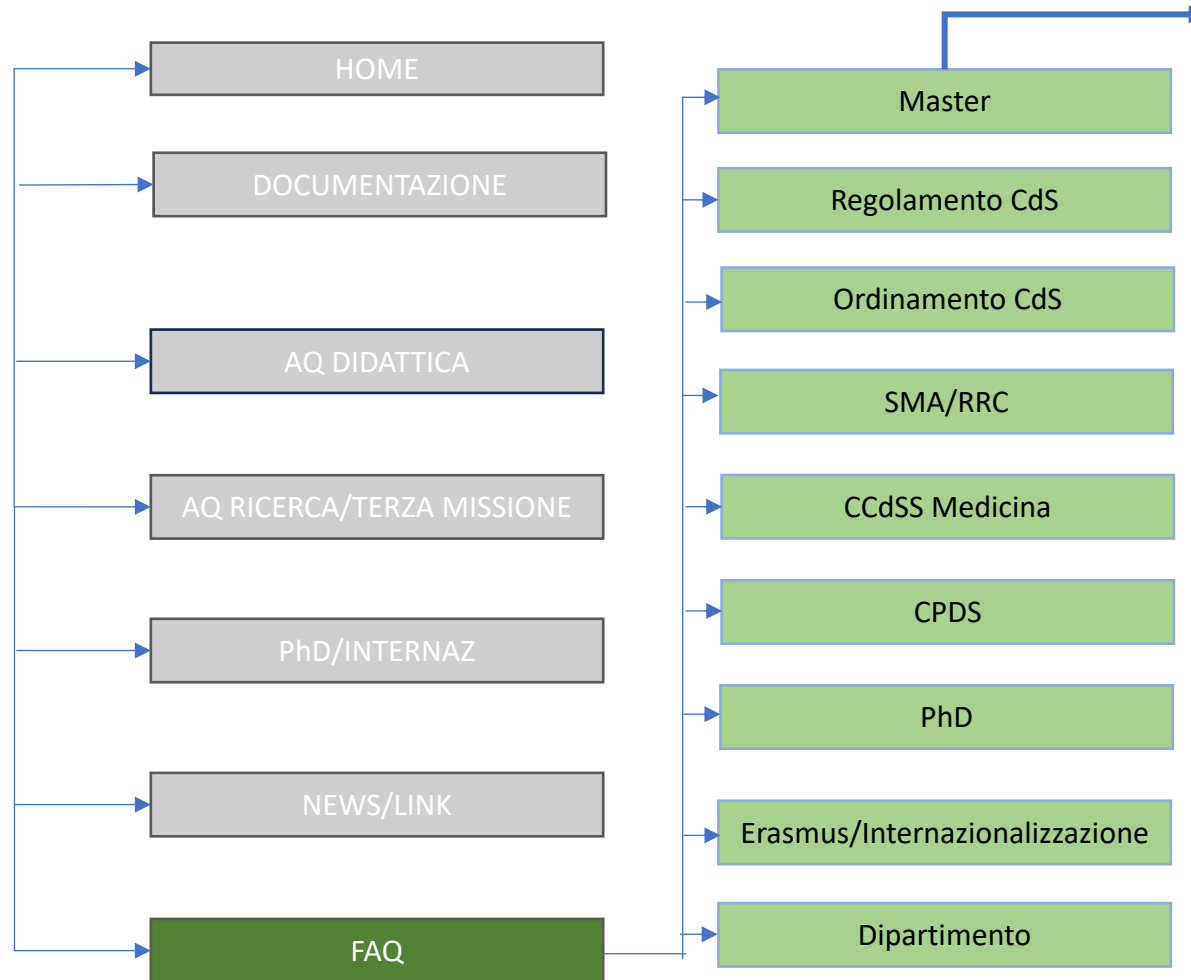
HOME

DOCUMENTAZIONE

AQ DIDATTICA

AQ RICERCA/TERZA MISSIONE

PhD/INTERNAZ

NEWS/LINK

FAQ

Master

Regolamento CdS

Ordinamento CdS

SMA/RRC

CCdSS Medicina

CPDS

PhD

Erasmus/Internazionalizzazione

Dipartimento